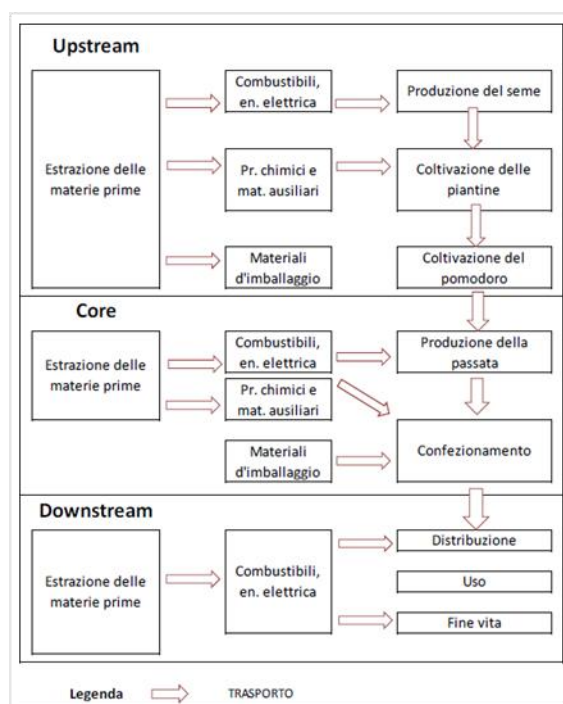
**Upstream**

Estrazione delle materie prime

Combustibili, en. elettrica

Pr. chimici e mat. ausiliari

Materiali d'imballaggio

Produzione del seme

Coltivazione delle piantine

Coltivazione del pomodoro

**Core**

Estrazione delle materie prime

Combustibili, en. elettrica

Pr. chimici e mat. ausiliari

Materiali d'imballaggio

Produzione della passata

Confezionamento

**Downstream**

Estrazione delle materie prime

Combustibili, en. elettrica

Distribuzione

Uso

Fine vita

Legenda TRASPORTO